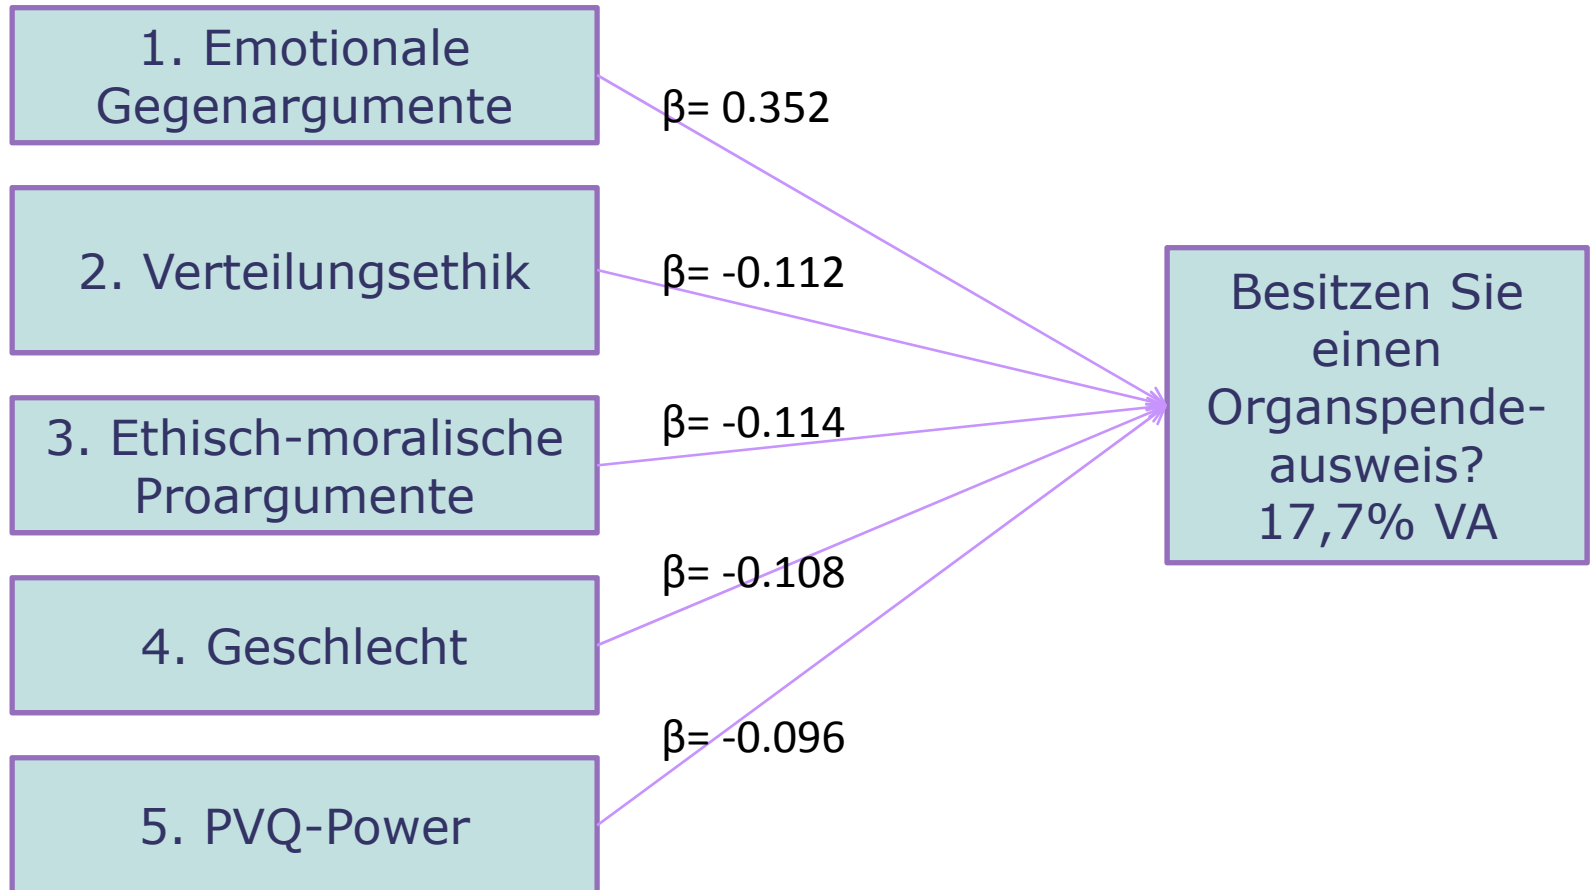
1. Emotionale Gegenargumente

2. Verteilungsethik

3. Ethisch-moralische Proargumente

4. Geschlecht

5. PVQ-Power

β= 0.352

β= -0.112

β= -0.114

β= -0.108

β= -0.096

Besitzen Sie einen Organspende-ausweis? 17,7% VA